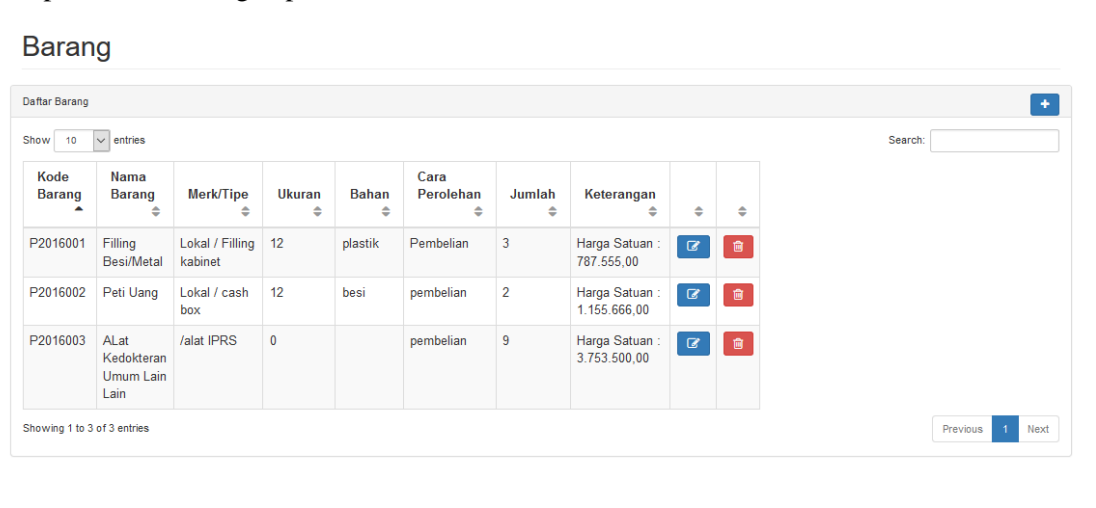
Barang

Daftar Barang

+

Show 10 entries

Search:

| Kode Barang | Nama Barang | Merk/Tipe | Ukuran | Bahan | Cara Perolehan | Jumlah | Keterangan | | |
|---|---|---|---|---|---|---|---|---|---|
| P2016001 | Filling Besi/Metal | Lokal / Filling kabinet | 12 | plastik | Pembelian | 3 | Harga Satuan : 787.555,00 | | |
| P2016002 | Peti Uang | Lokal / cash box | 12 | besi | pembelian | 2 | Harga Satuan : 1.155.666,00 | | |
| P2016003 | ALat Kedokteran Umum Lain Lain | /alat IPRS | 0 | | pembelian | 9 | Harga Satuan : 3.753.500,00 | | |

Showing 1 to 3 of 3 entries

Previous 1 Next